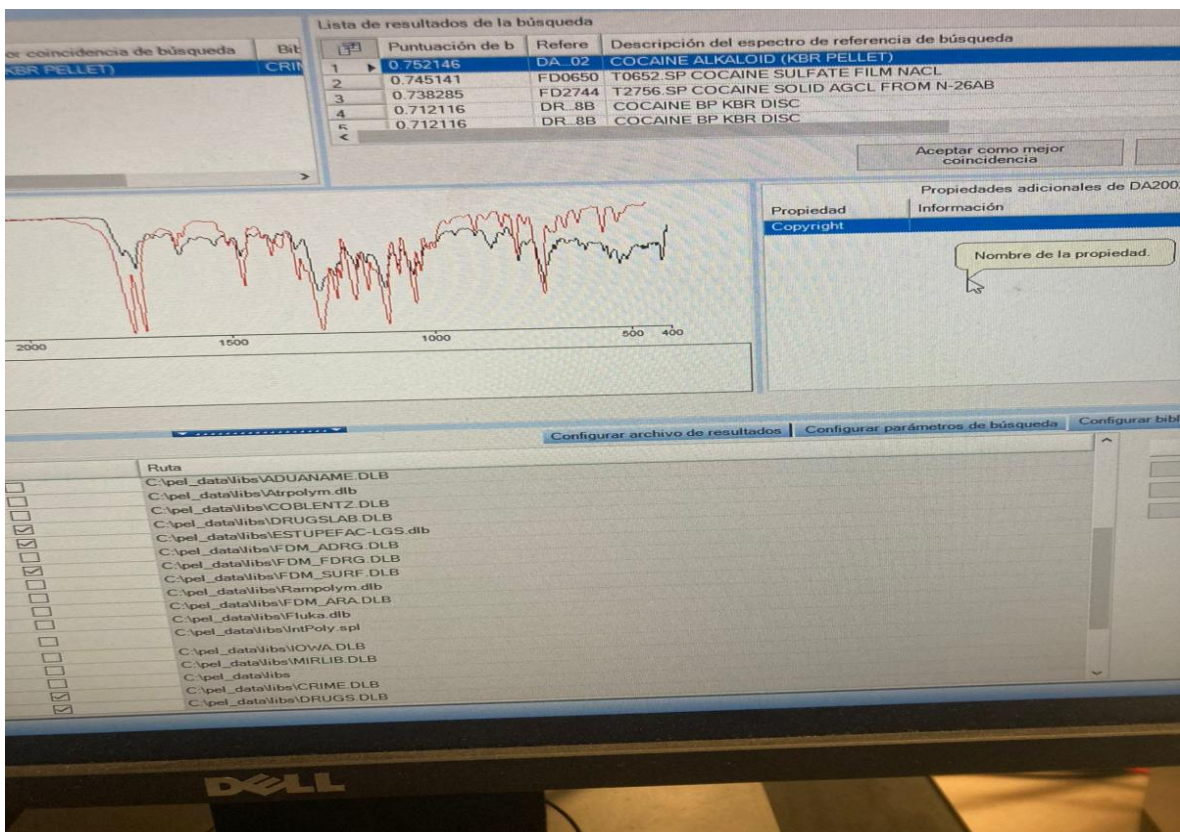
or coincidencia de búsqueda | Bib
KBR PELLET) | CRIM

Lista de resultados de la búsqueda

| | Puntuación de b | Refere | Descripción del espectro de referencia de búsqueda |
|---|---|---|---|
| 1 | 0.752146 | DA...02 | COCAINE ALKALOID (KBR PELLET) |
| 2 | 0.745141 | FD0650 | T0652.SP COCAINE SULFATE FILM NACL |
| 3 | 0.738285 | FD2744 | T2756.SP COCAINE SOLID AGCL FROM N-26AB |
| 4 | 0.712116 | DR...8B | COCAINE BP KBR DISC |
| 5 | 0.712116 | DR...8B | COCAINE BP KBR DISC |

Aceptar como mejor coincidencia

Propiedades adicionales de DA200

| Propiedad | Información |
|---|---|
| Copyright | |

Nombre de la propiedad.

2000 1500 1000 500 400

Configurar archivo de resultados | Configurar parámetros de búsqueda | Configurar bibl

Ruta
C:\pel_data\libs\ADUANAME.DLB
C:\pel_data\libs\Atrpolym.dlb
C:\pel_data\libs\COBLENTZ.DLB
C:\pel_data\libs\DRUGSLAB.DLB
C:\pel_data\libs\ESTUPEFAC-LGS.dlb
C:\pel_data\libs\FDM_ADRG.DLB
C:\pel_data\libs\FDM_FDRG.DLB
C:\pel_data\libs\FDM_SURF.DLB
C:\pel_data\libs\Rampolym.dlb
C:\pel_data\libs\FDM_ARA.DLB
C:\pel_data\libs\Fluka.dlb
C:\pel_data\libs\IntPoly.spl
C:\pel_data\libs\IOWA.DLB
C:\pel_data\libs\MIRLIB.DLB
C:\pel_data\libs
C:\pel_data\libs\CRIME.DLB
C:\pel_data\libs\DRUGS.DLB

DELL